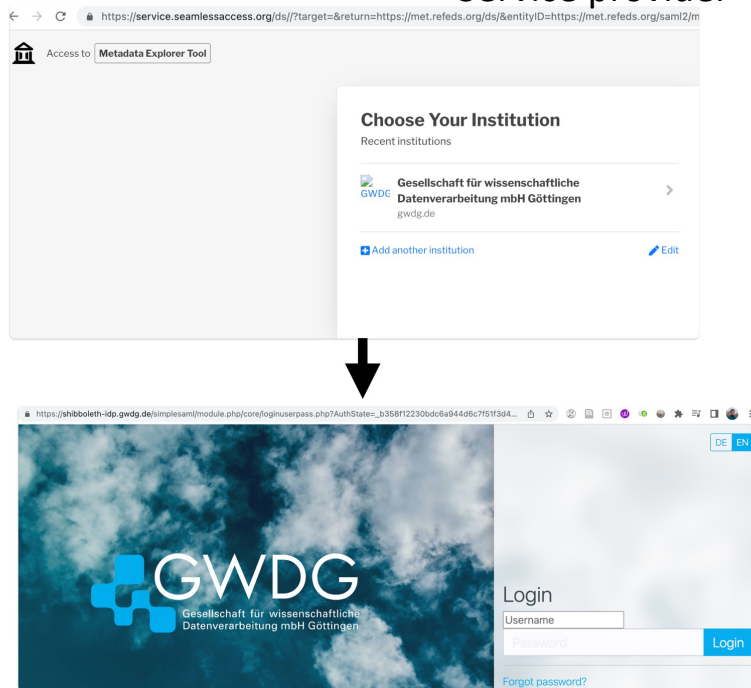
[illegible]

https://service.seamlessaccess.org/ds//?target=&return=https://met.refeds.org/ds/&entityID=https://met.refeds.org/saml2/m

Access to Metadata Explorer Tool

Choose Your Institution
Recent institutions

GWDG Gesellschaft für wissenschaftliche Datenverarbeitung mbH Göttingen
gwdg.de

Add another institution
Edit

https://shibboleth-idp.gwdg.de/simplesaml/module.php/core/loginuserpass.php?AuthState=_b358f12230bdc6a944d6c7f51f3d4...

DE EN

GWDG
Gesellschaft für wissenschaftliche Datenverarbeitung mbH Göttingen

Login
Username
Password
Login
Forgot password?